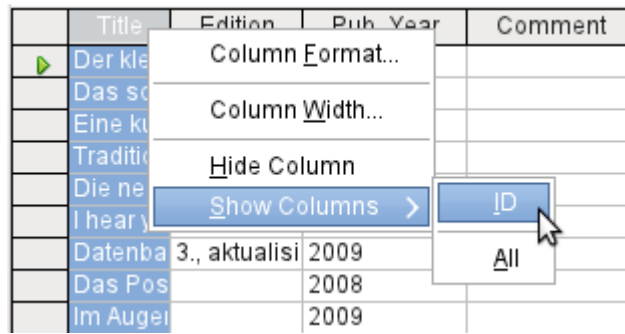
| Title | Edition | Pub. Year | Comment |
|---|---|---|---|
| Der kle | | | |
| Das sc | | | |
| Eine ku | | | |
| Traditio | | | |
| Die ne | | | |
| I hear y | | | |
| Datenba | 3., aktualisi | 2009 | |
| Das Pos | | 2008 | |
| Im Auger | | 2009 | |

Column Format...
Column Width...
Hide Column
Show Columns

ID
All